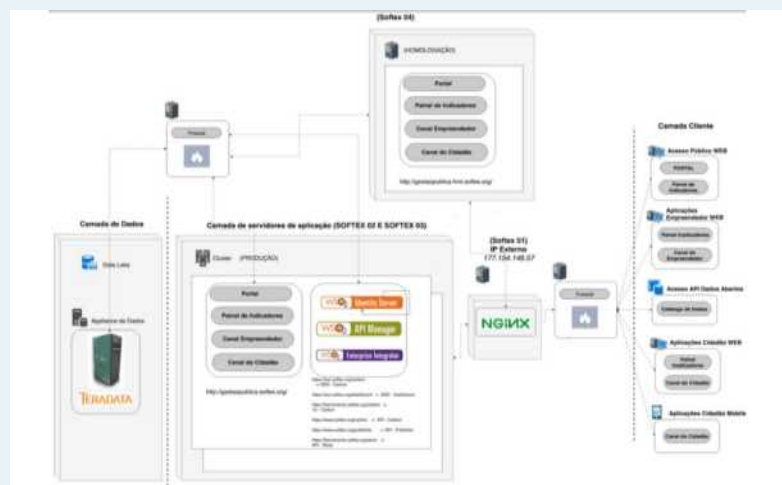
(Softex 04)

(HOMOLOGAÇÃO)

Portal

Painel de Indicadores

Canal Empreendedor

Canal do Cidadão

http://gestaopublica-hml.softex.org/

Firewall

Camada Cliente

Acesso Público WEB

PORTAL

Painel de Indicadores

Aplicações Empreendedor WEB

Painel Indicadores

Canal do Empreendedor

Acesso API Dados Abertos

Catálogo de Dados

Aplicações Cidadão WEB

Painel Indicadores

Canal do Cidadão

Aplicações Cidadão Mobile

Canal do Cidadão

Camada de Dados

Data Lake

Appliance de Dados

TERADATA

Camada de servidores de aplicação (SOFTEX 02 E SOFTEX 03)

Cluster - (PRODUÇÃO)

Portal

Painel de Indicadores

Canal Empreendedor

Canal do Cidadão

http://gestaopublica.softex.org/

WSO2 Identity Server

WSO2 API Manager

WSO2 Enterprise Integrator

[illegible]

(Softex 01)
IP Externo
177.154.148.57

NGINX

Firewall